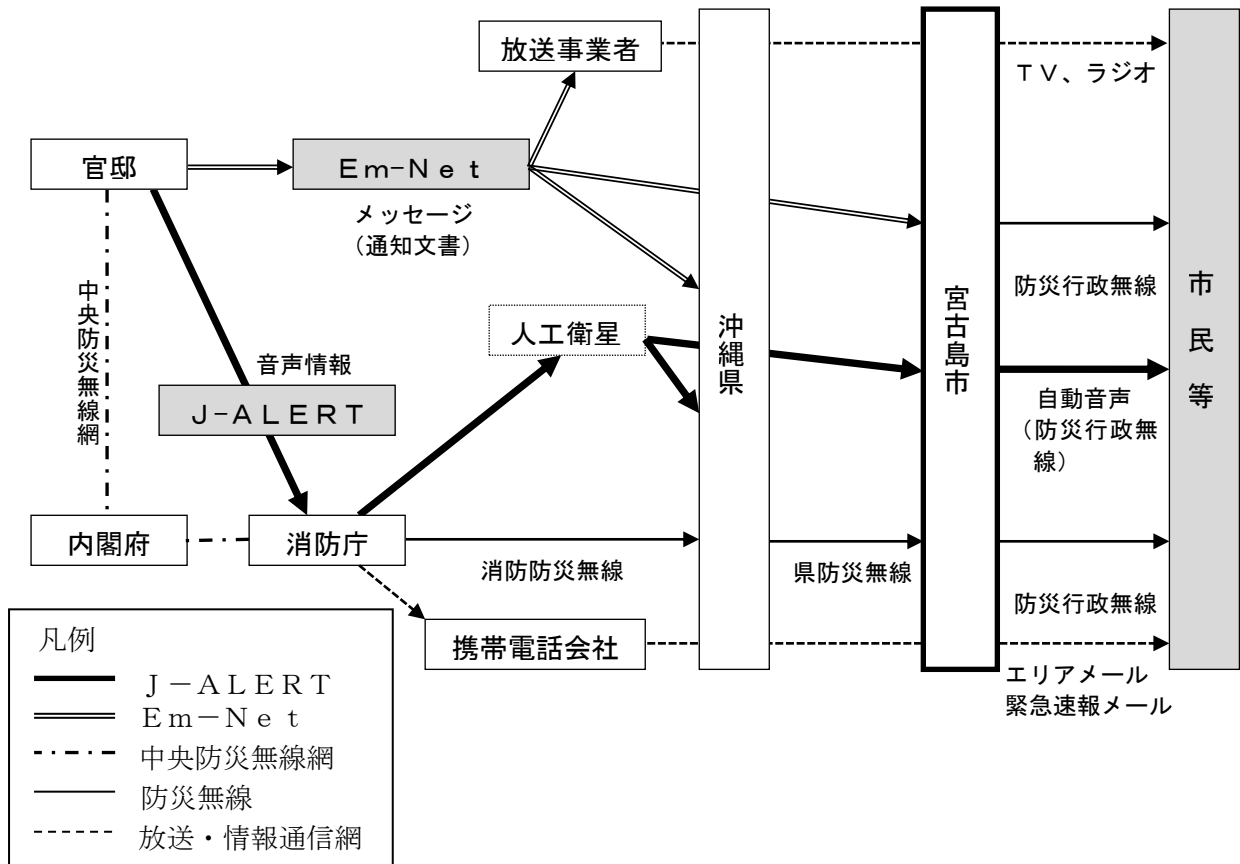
放送事業者

TV、ラジオ

官邸

Em-Net

メッセージ
(通知文書)

中央防災無線網

音声情報

J-ALERT

人工衛星

沖縄県

宮古島市

防災行政無線

市民等

自動音声
(防災行政無線)

内閣府

消防庁

消防防災無線

県防災無線

防災行政無線

携帯電話会社

エリアメール
緊急速報メール

凡例
J-ALERT
Em-Net
中央防災無線網
防災無線
放送・情報通信網